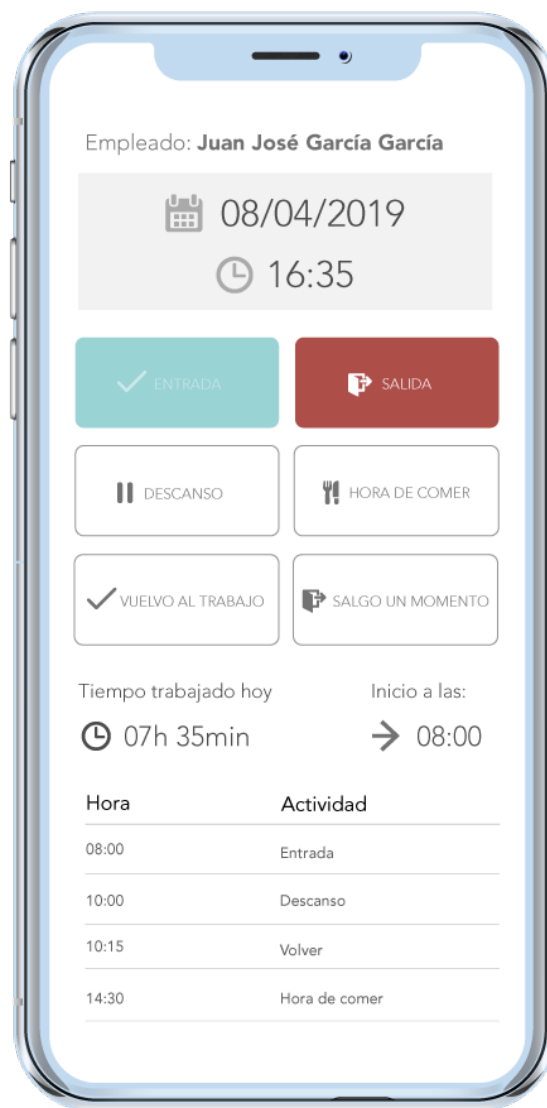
Empleado: **Juan José García García**

08/04/2019

16:35

ENTRADA

SALIDA

DESCANSO

HORA DE COMER

VUELVO AL TRABAJO

SALGO UN MOMENTO

Tiempo trabajado hoy

07h 35min

Inicio a las:

08:00

| Hora | Actividad |
|---|---|
| 08:00 | Entrada |
| 10:00 | Descanso |
| 10:15 | Volver |
| 14:30 | Hora de comer |